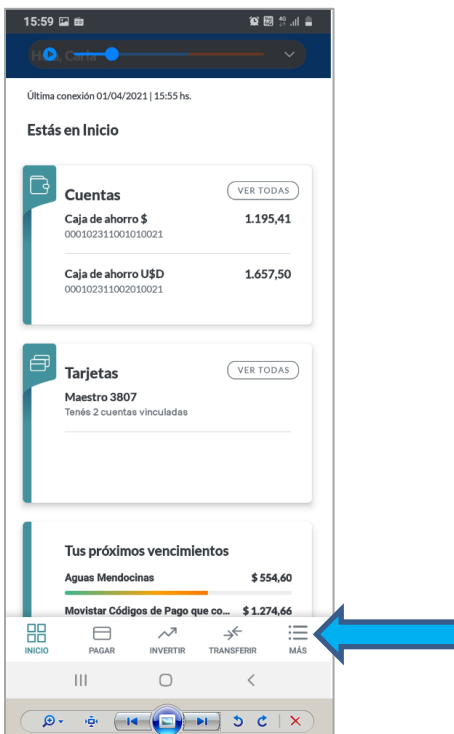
15:59

Hola, Carla

Última conexión 01/04/2021 | 15:55 hs.

Estás en Inicio

Cuentas
VER TODAS
Caja de ahorro $ 1.195,41
000102311001010021

Caja de ahorro U$D 1.657,50
000102311002010021

Tarjetas
VER TODAS
Maestro 3807
Tenés 2 cuentas vinculadas

Tus próximos vencimientos
Aguas Mendocinas $ 554,60
Movistar Códigos de Pago que co... $ 1.274,66

INICIO PAGAR INVERTIR TRANSFERIR MÁS